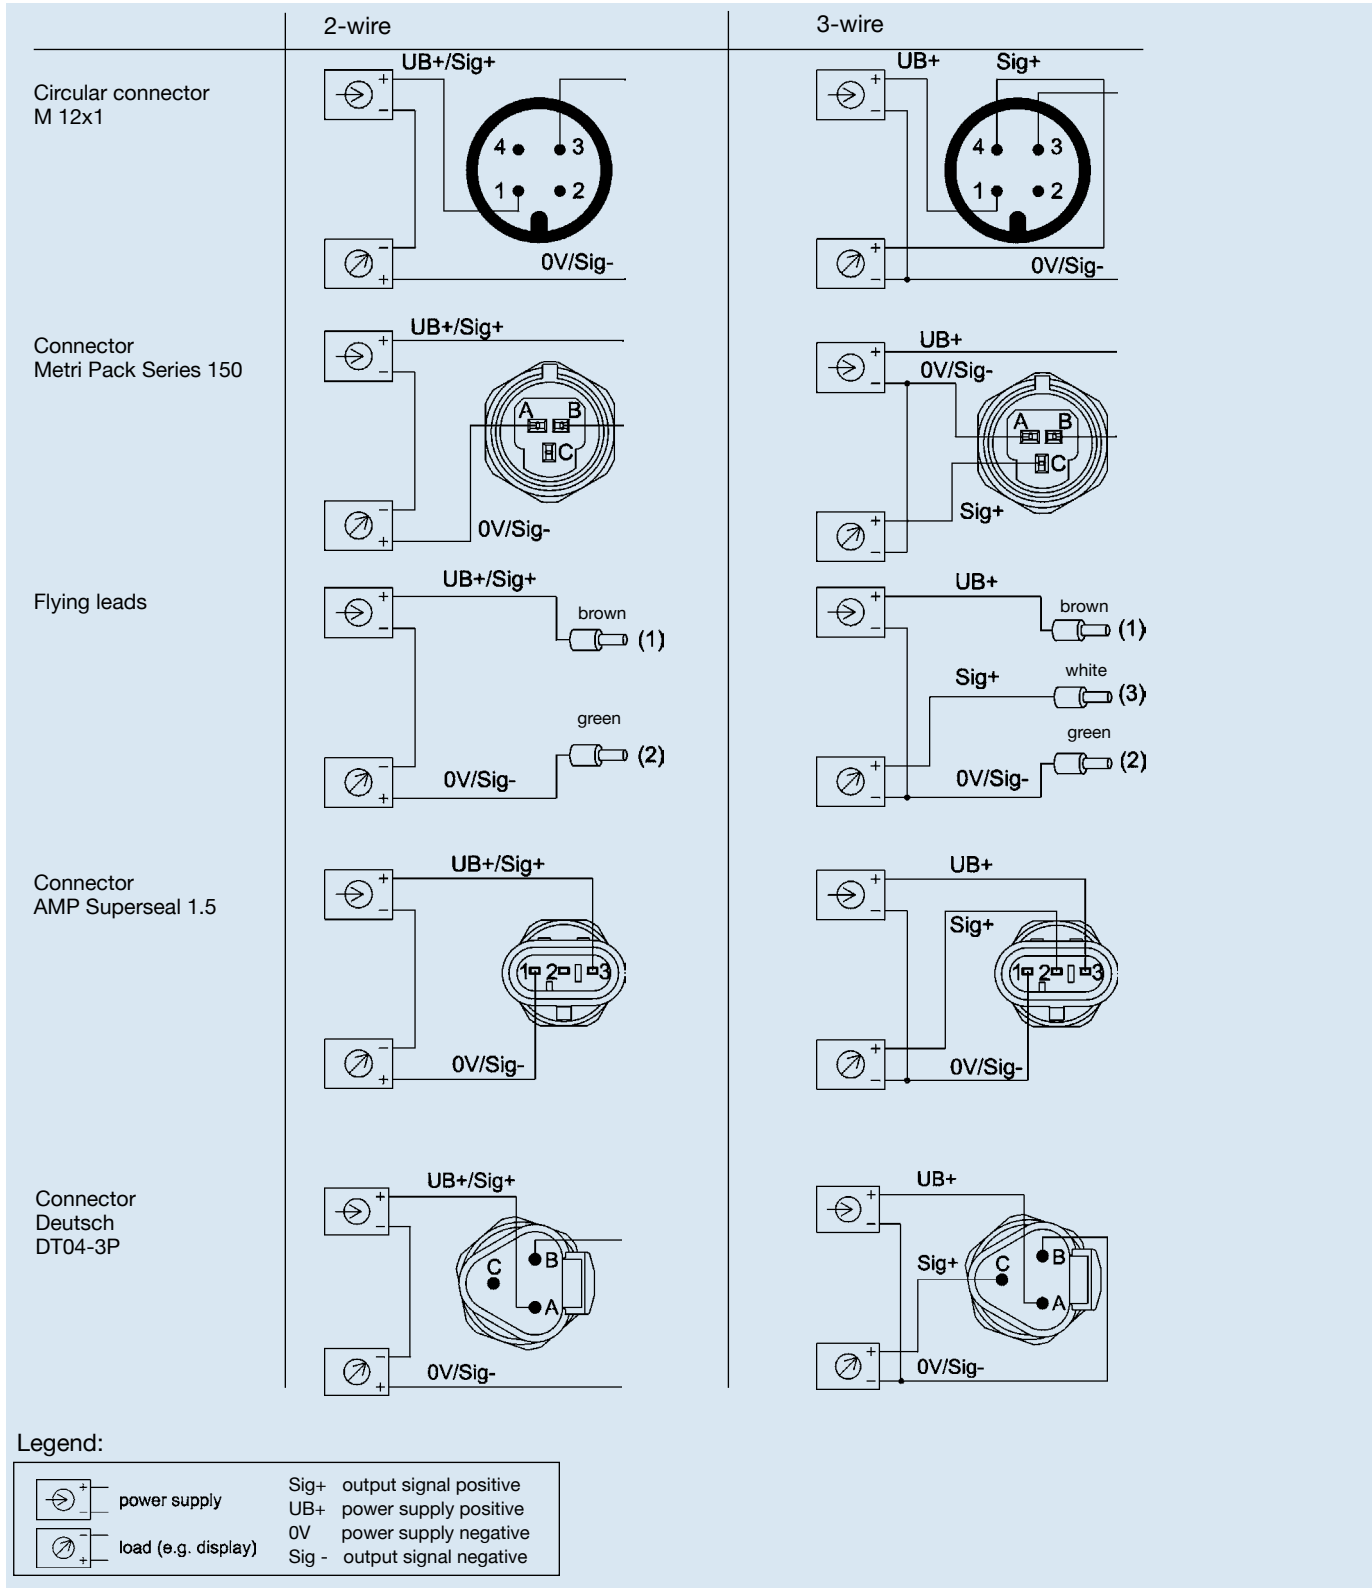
2-wire

3-wire

Circular connector
M 12x1

UB+/Sig+
+
–
4
3
1
2
–
+
0V/Sig-

UB+
Sig+
+
–
4
3
1
2
+
–
0V/Sig-

Connector
Metri Pack Series 150

UB+/Sig+
+
–
A
B
C
–
+
0V/Sig-

UB+
0V/Sig-
+
–
A
B
C
Sig+
+
–

Flying leads

UB+/Sig+
+
–
brown
(1)
green
(2)
–
+
0V/Sig-

UB+
+
–
brown
(1)
Sig+
white
(3)
green
(2)
+
–
0V/Sig-

Connector
AMP Superseal 1.5

UB+/Sig+
+
–
1
2
3
–
+
0V/Sig-

UB+
+
–
Sig+
1
2
3
+
–
0V/Sig-

Connector
Deutsch
DT04-3P

UB+/Sig+
+
–
C
B
A
–
+
0V/Sig-

UB+
+
–
Sig+
C
B
A
+
–
0V/Sig-

Legend:

+
–
power supply
–
+
load (e.g. display)

Sig+ output signal positive
UB+ power supply positive
0V power supply negative
Sig - output signal negative